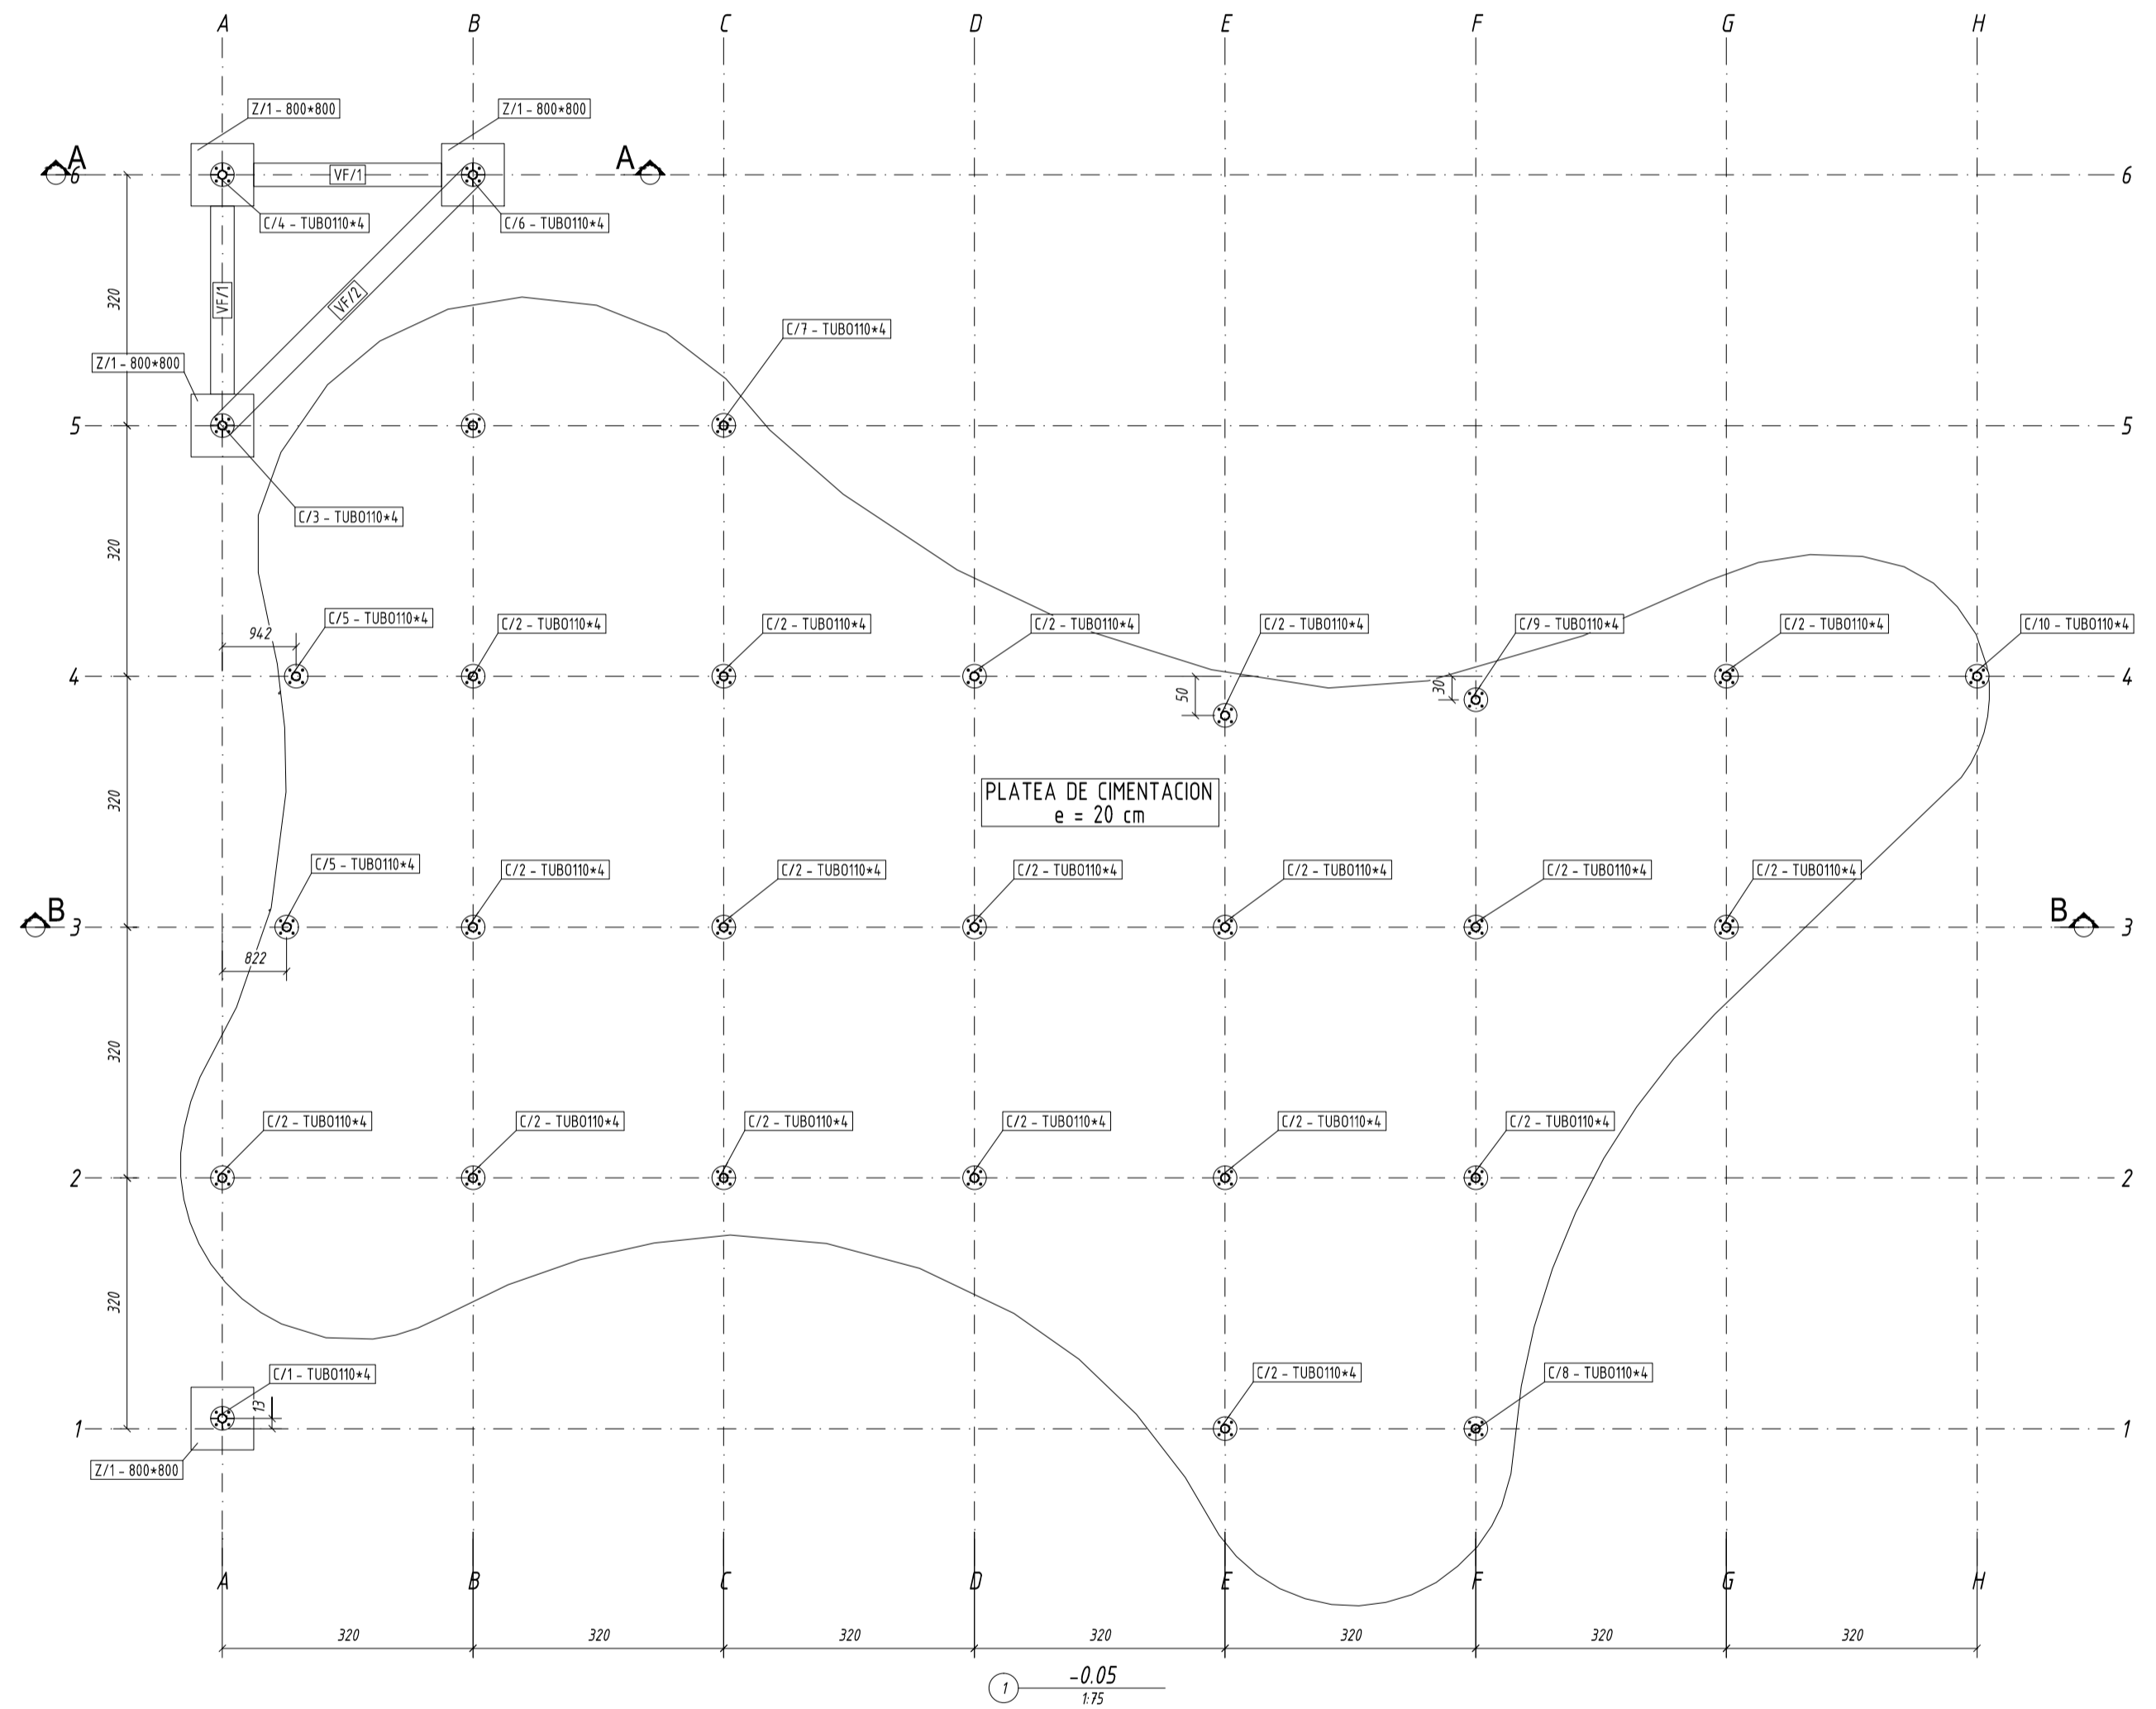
A B C D E F G H

Z/1 - 800*800
Z/1 - 800*800

A 6
VF/1
A
6

C/4 - TUBO110*4
C/6 - TUBO110*4

320
VF/1
VF/2

C/7 - TUBO110*4

Z/1 - 800*800

5
5

C/3 - TUBO110*4

320

C/5 - TUBO110*4
C/2 - TUBO110*4
C/2 - TUBO110*4
C/2 - TUBO110*4
C/2 - TUBO110*4
C/9 - TUBO110*4
C/2 - TUBO110*4
C/10 - TUBO110*4

942

4
50
30
4

320

PLATEA DE CIMENTACION
e = 20 cm

C/5 - TUBO110*4
C/2 - TUBO110*4
C/2 - TUBO110*4
C/2 - TUBO110*4
C/2 - TUBO110*4
C/2 - TUBO110*4
C/2 - TUBO110*4

B 3
B 3

822

320

C/2 - TUBO110*4
C/2 - TUBO110*4
C/2 - TUBO110*4
C/2 - TUBO110*4
C/2 - TUBO110*4
C/2 - TUBO110*4

2
2

320

C/1 - TUBO110*4
C/2 - TUBO110*4
C/8 - TUBO110*4

13
1
1

Z/1 - 800*800

A B C D E F G H

320 320 320 320 320 320 320

1 -0.05
1:75